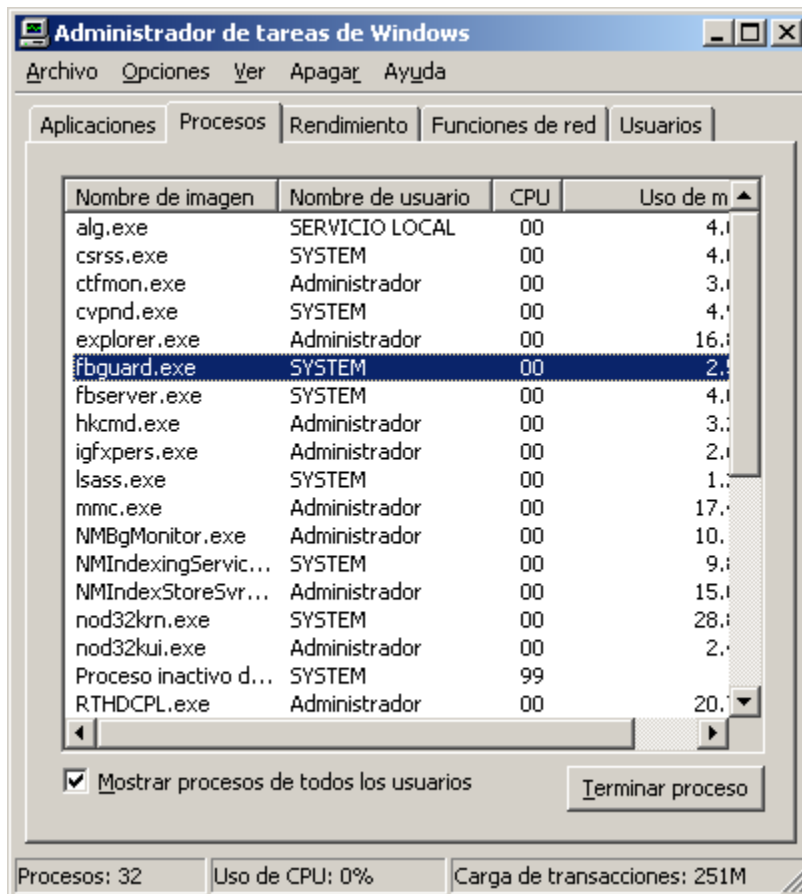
Administrador de tareas de Windows

Archivo Opciones Ver Apagar Ayuda

Aplicaciones Procesos Rendimiento Funciones de red Usuarios

| Nombre de imagen | Nombre de usuario | CPU | Uso de m |
|---|---|---|---|
| alg.exe | SERVICIO LOCAL | 00 | 4.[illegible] |
| csrss.exe | SYSTEM | 00 | 4.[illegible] |
| ctfmon.exe | Administrador | 00 | 3.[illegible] |
| cvpnd.exe | SYSTEM | 00 | 4.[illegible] |
| explorer.exe | Administrador | 00 | 16.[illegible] |
| fbguard.exe | SYSTEM | 00 | 2.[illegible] |
| fbserver.exe | SYSTEM | 00 | 4.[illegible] |
| hkcmd.exe | Administrador | 00 | 3.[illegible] |
| igfxpers.exe | Administrador | 00 | 2.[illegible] |
| lsass.exe | SYSTEM | 00 | 1.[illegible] |
| mmc.exe | Administrador | 00 | 17.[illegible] |
| NMBgMonitor.exe | Administrador | 00 | 10.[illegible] |
| NMIndexingServic... | SYSTEM | 00 | 9.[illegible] |
| NMIndexStoreSvr... | Administrador | 00 | 15.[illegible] |
| nod32krn.exe | SYSTEM | 00 | 28.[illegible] |
| nod32kui.exe | Administrador | 00 | 2.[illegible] |
| Proceso inactivo d... | SYSTEM | 99 | |
| RTHDCPL.exe | Administrador | 00 | 20.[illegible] |

Mostrar procesos de todos los usuarios

Terminar proceso

Procesos: 32 Uso de CPU: 0% Carga de transacciones: 251M